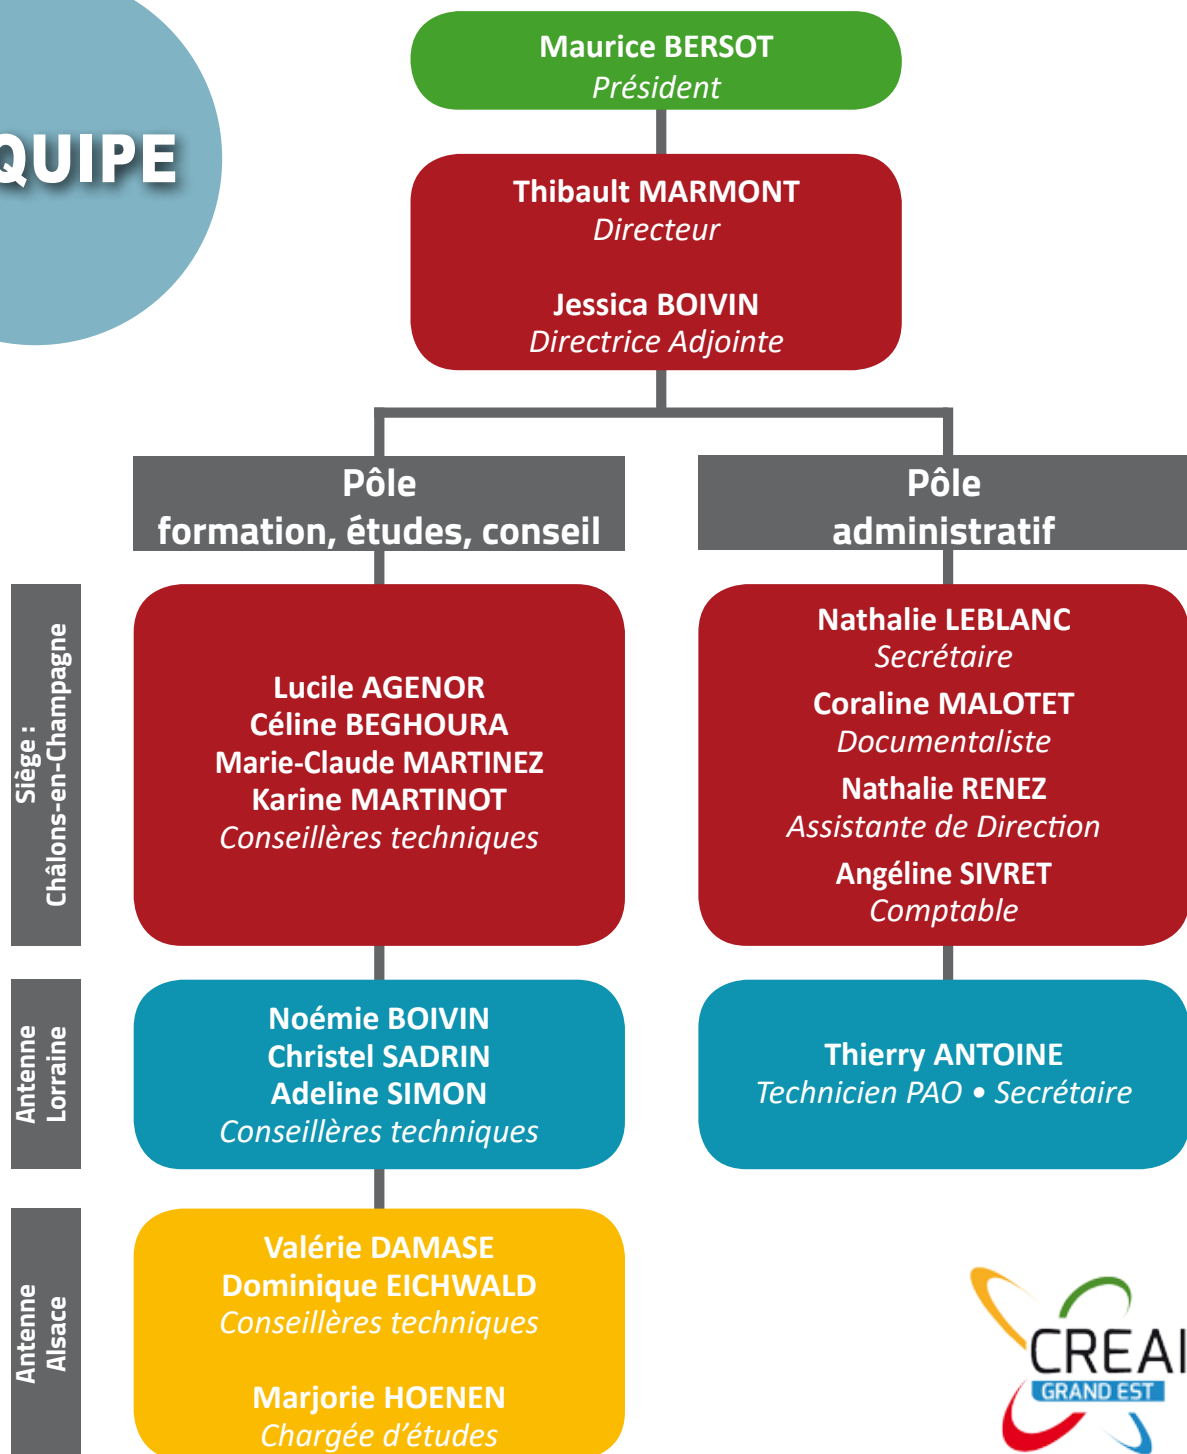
QUIPE

Maurice BERSOT
Président

Thibault MARMONT
Directeur

Jessica BOIVIN
Directrice Adjointe

Pôle
formation, études, conseil

Pôle
administratif

Siège :
Châlons-en-Champagne

Lucile AGENOR
Céline BEGHOURA
Marie-Claude MARTINEZ
Karine MARTINOT
Conseillères techniques

Nathalie LEBLANC
Secrétaire
Coraline MALOTET
Documentaliste
Nathalie RENEZ
Assistante de Direction
Angéline SIVRET
Comptable

Antenne
Lorraine

Noémie BOIVIN
Christel SADRIN
Adeline SIMON
Conseillères techniques

Thierry ANTOINE
Technicien PAO • Secrétaire

Antenne
Alsace

Valérie DAMASE
Dominique EICHWALD
Conseillères techniques

Marjorie HOENEN
Chargée d'études

CREAI
GRAND EST